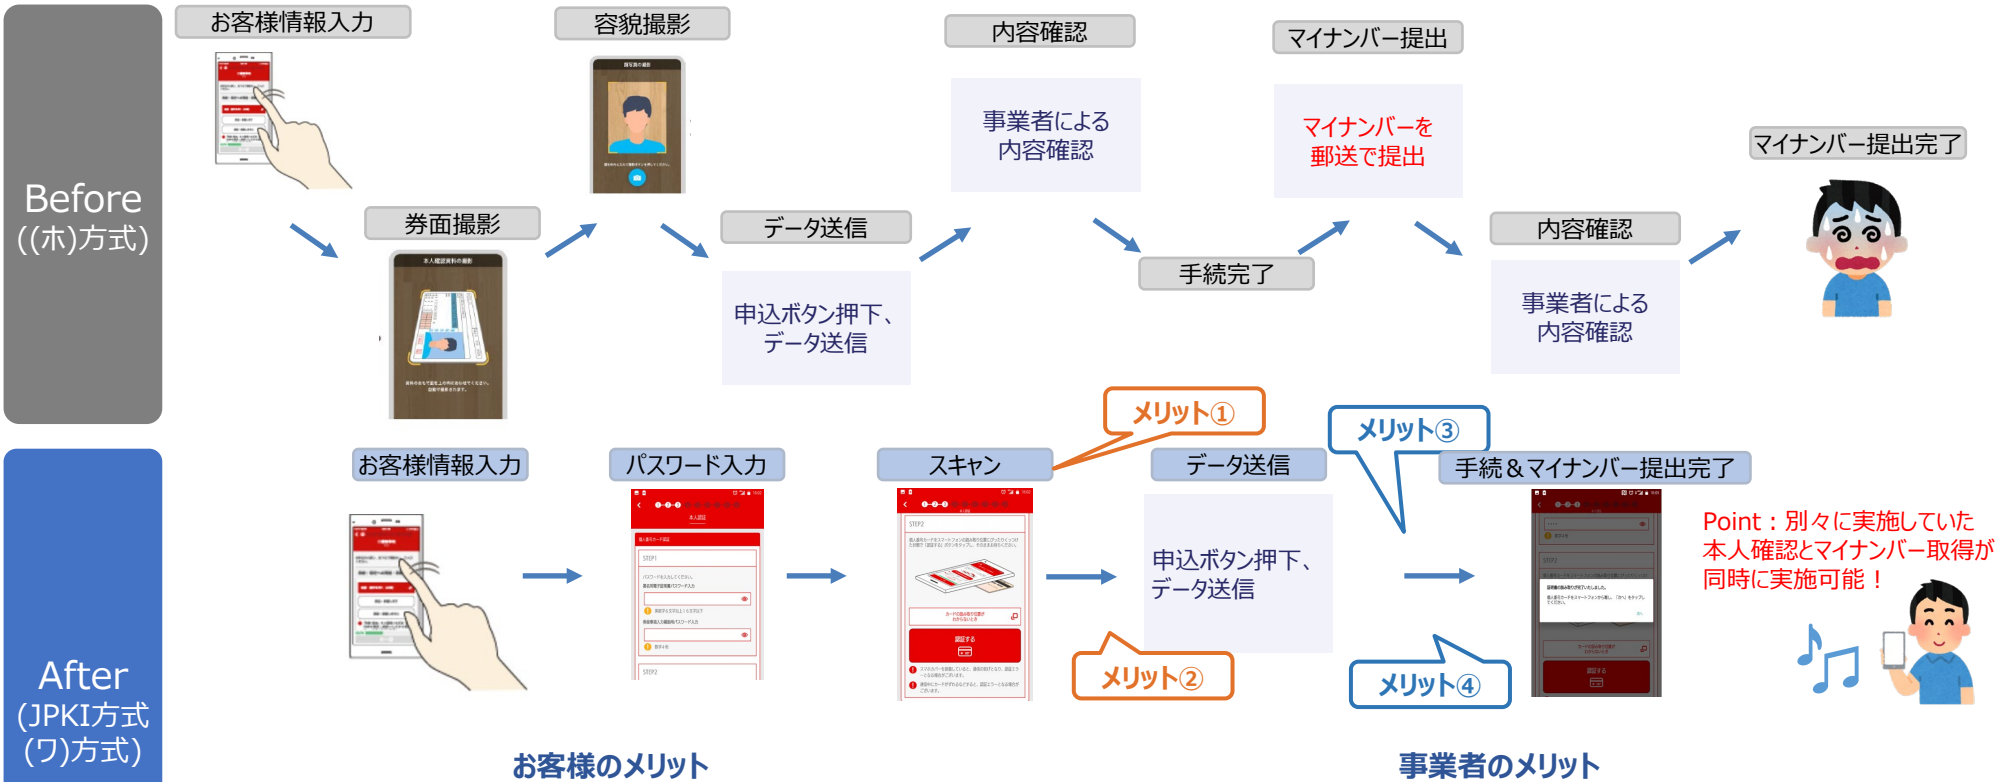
Before
((ホ)方式)

お客様情報入力

券面撮影

容貌撮影

データ送信

申込ボタン押下、
データ送信

内容確認

事業者による
内容確認

手続完了

マイナンバー提出

マイナンバーを
郵送で提出

内容確認

事業者による
内容確認

マイナンバー提出完了

After
(JPKI方式
(ワ)方式)

お客様情報入力

パスワード入力

メリット①

スキャン

メリット②

データ送信

申込ボタン押下、
データ送信

メリット③

メリット④

手続＆マイナンバー提出完了

Point：別々に実施していた
本人確認とマイナンバー取得が
同時に実施可能！

お客様のメリット

事業者のメリット